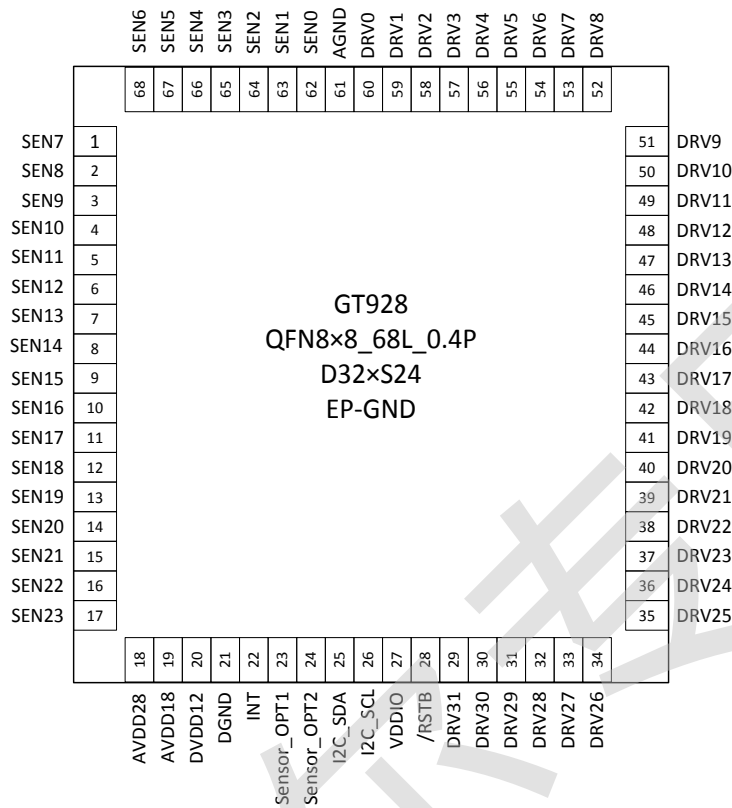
SEN6 SEN5 SEN4 SEN3 SEN2 SEN1 SEN0 AGND DRV0 DRV1 DRV2 DRV3 DRV4 DRV5 DRV6 DRV7 DRV8

68 67 66 65 64 63 62 61 60 59 58 57 56 55 54 53 52

SEN7 1
SEN8 2
SEN9 3
SEN10 4
SEN11 5
SEN12 6
SEN13 7
SEN14 8
SEN15 9
SEN16 10
SEN17 11
SEN18 12
SEN19 13
SEN20 14
SEN21 15
SEN22 16
SEN23 17

51 DRV9
50 DRV10
49 DRV11
48 DRV12
47 DRV13
46 DRV14
45 DRV15
44 DRV16
43 DRV17
42 DRV18
41 DRV19
40 DRV20
39 DRV21
38 DRV22
37 DRV23
36 DRV24
35 DRV25

GT928
QFN8×8_68L_0.4P
D32×S24
EP-GND

18 19 20 21 22 23 24 25 26 27 28 29 30 31 32 33 34

AVDD28 AVDD18 DVDD12 DGND INT Sensor_OPT1 Sensor_OPT2 I2C_SDA I2C_SCL VDDIO /RSTB DRV31 DRV30 DRV29 DRV28 DRV27 DRV26